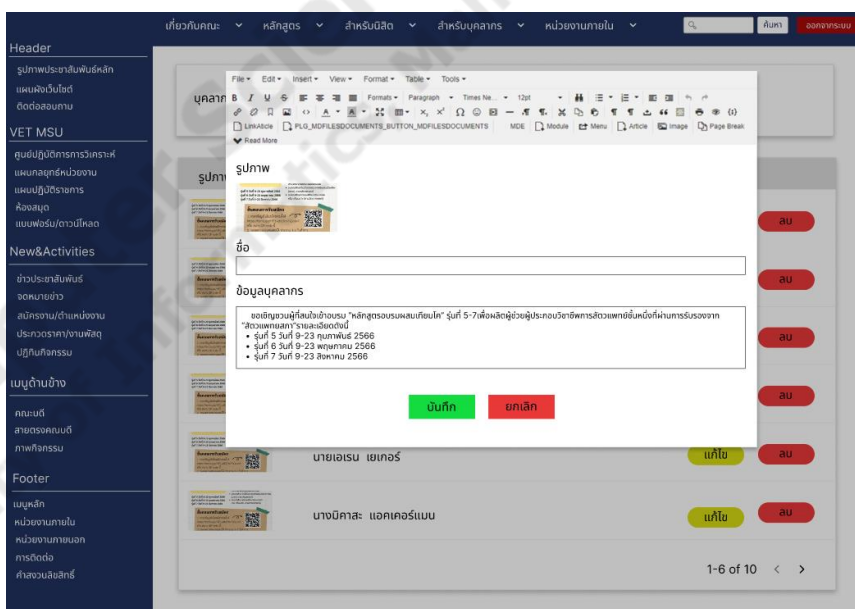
เกี่ยวกับคณะ หลักสูตร สำหรับนิสิต สำหรับบุคลากร หน่วยงานภายใน ค้นหา ออกจากระบบ

Header
รูปภาพประชาสัมพันธ์หลัก
แผนผังเว็บไซต์
ติดต่อสอบถาม

VET MSU
ศูนย์ปฏิบัติการการวิเคราะห์
แผนกลยุทธ์หน่วยงาน
แผนปฏิบัติราชการ
ห้องสมุด
แบบฟอร์ม/ดาวน์โหลด

New&Activities
ข่าวประชาสัมพันธ์
จดหมายข่าว
สมัครงาน/ตำแหน่งงาน
ประกวดราคา/งานพัสดุ
ปฏิทินกิจกรรม

เมนูด้านข้าง
คณะบดี
สายตรงคณบดี
ภาพกิจกรรม

Footer
เมนูหลัก
หน่วยงานภายใน
หน่วยงานภายนอก
การติดต่อ
คำสงวนลิขสิทธิ์

บุคลากร
รูปภาพ

File Edit Insert View Format Table Tools
B I U S Formats Paragraph Times Ne... 12pt
LinkArticle PLG_MDFILESDOCUMENTS_BUTTON_MDFILESDOCUMENTS MDE Module Menu Article Image Page Break
Read More

รูปภาพ

ชื่อ

ข้อมูลบุคลากร

ขอเชิญชวนผู้ที่สนใจเข้าอบรม "หลักสูตรอบรมผสมเทียมโค" รุ่นที่ 5-7เพื่อผลิตผู้ช่วยผู้ประกอบวิชาชีพการสัตวแพทย์ชั้นหนึ่งที่ผ่านการรับรองจาก "สัตวแพทยสภา"รายละเอียดดังนี้
• รุ่นที่ 5 วันที่ 9-23 กุมภาพันธ์ 2566
• รุ่นที่ 6 วันที่ 9-23 พฤษภาคม 2566
• รุ่นที่ 7 วันที่ 9-23 สิงหาคม 2566

บันทึก ยกเลิก

ลบ
ลบ
ลบ
ลบ
นายเอเรน เยเกอร์ แก้ไข ลบ
นางมิคาสะ แอคเคอร์แมน แก้ไข ลบ

1-6 of 10 < >